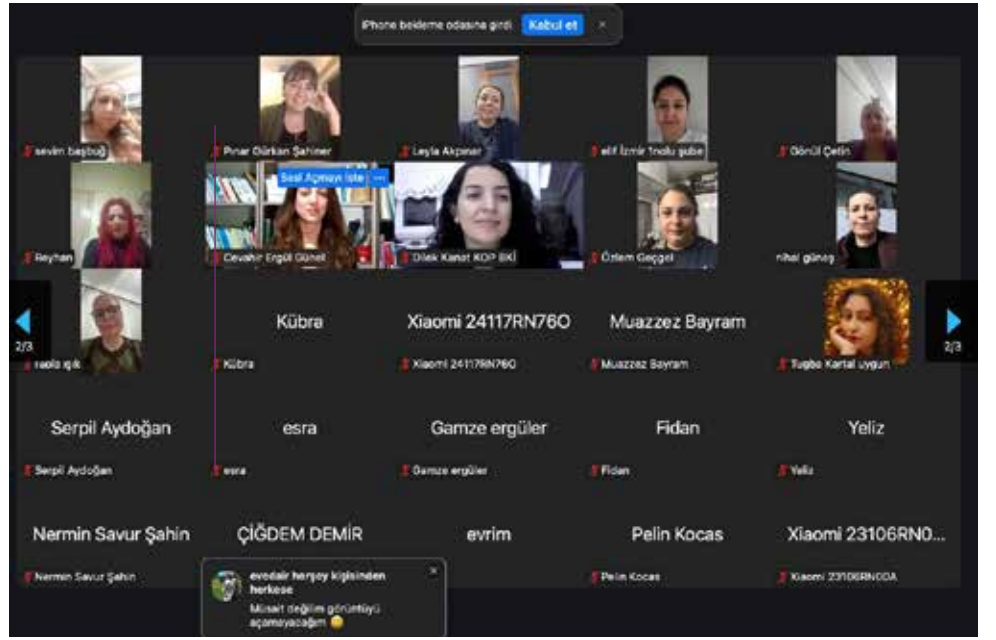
iPhone bekleme odasına girdi Kabul et ×

sevim başbuğ
Pınar Gürkan Şahiner
Leyla Akpınar
elif İzmir 1nolu şube
Gönül Çetin

Ses Açmayı İste ···

Reyhan
Cevahir Ergül Güner
Dilek Kanat KOP BKİ
Özlem Geçgel
nihal güneş

2/3

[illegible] ışık

Kübra
Kübra

Xiaomi 24117RN76O
Xiaomi 24117RN76O

Muazzez Bayram
Muazzez Bayram

Tuğba Kartal Uygun

2/3

Serpil Aydoğan
Serpil Aydoğan

esra
esra

Gamze ergüler
Gamze ergüler

Fidan
Fidan

Yeliz
Yeliz

Nermin Savur Şahin
Nermin Savur Şahin

ÇİĞDEM DEMİR

evrim

Pelin Kocas
Pelin Kocas

Xiaomi 23106RN0...
Xiaomi 23106RN0DA

evedair herşey kişisinden herkese
Müsait değilim görüntüyü açamayacağım